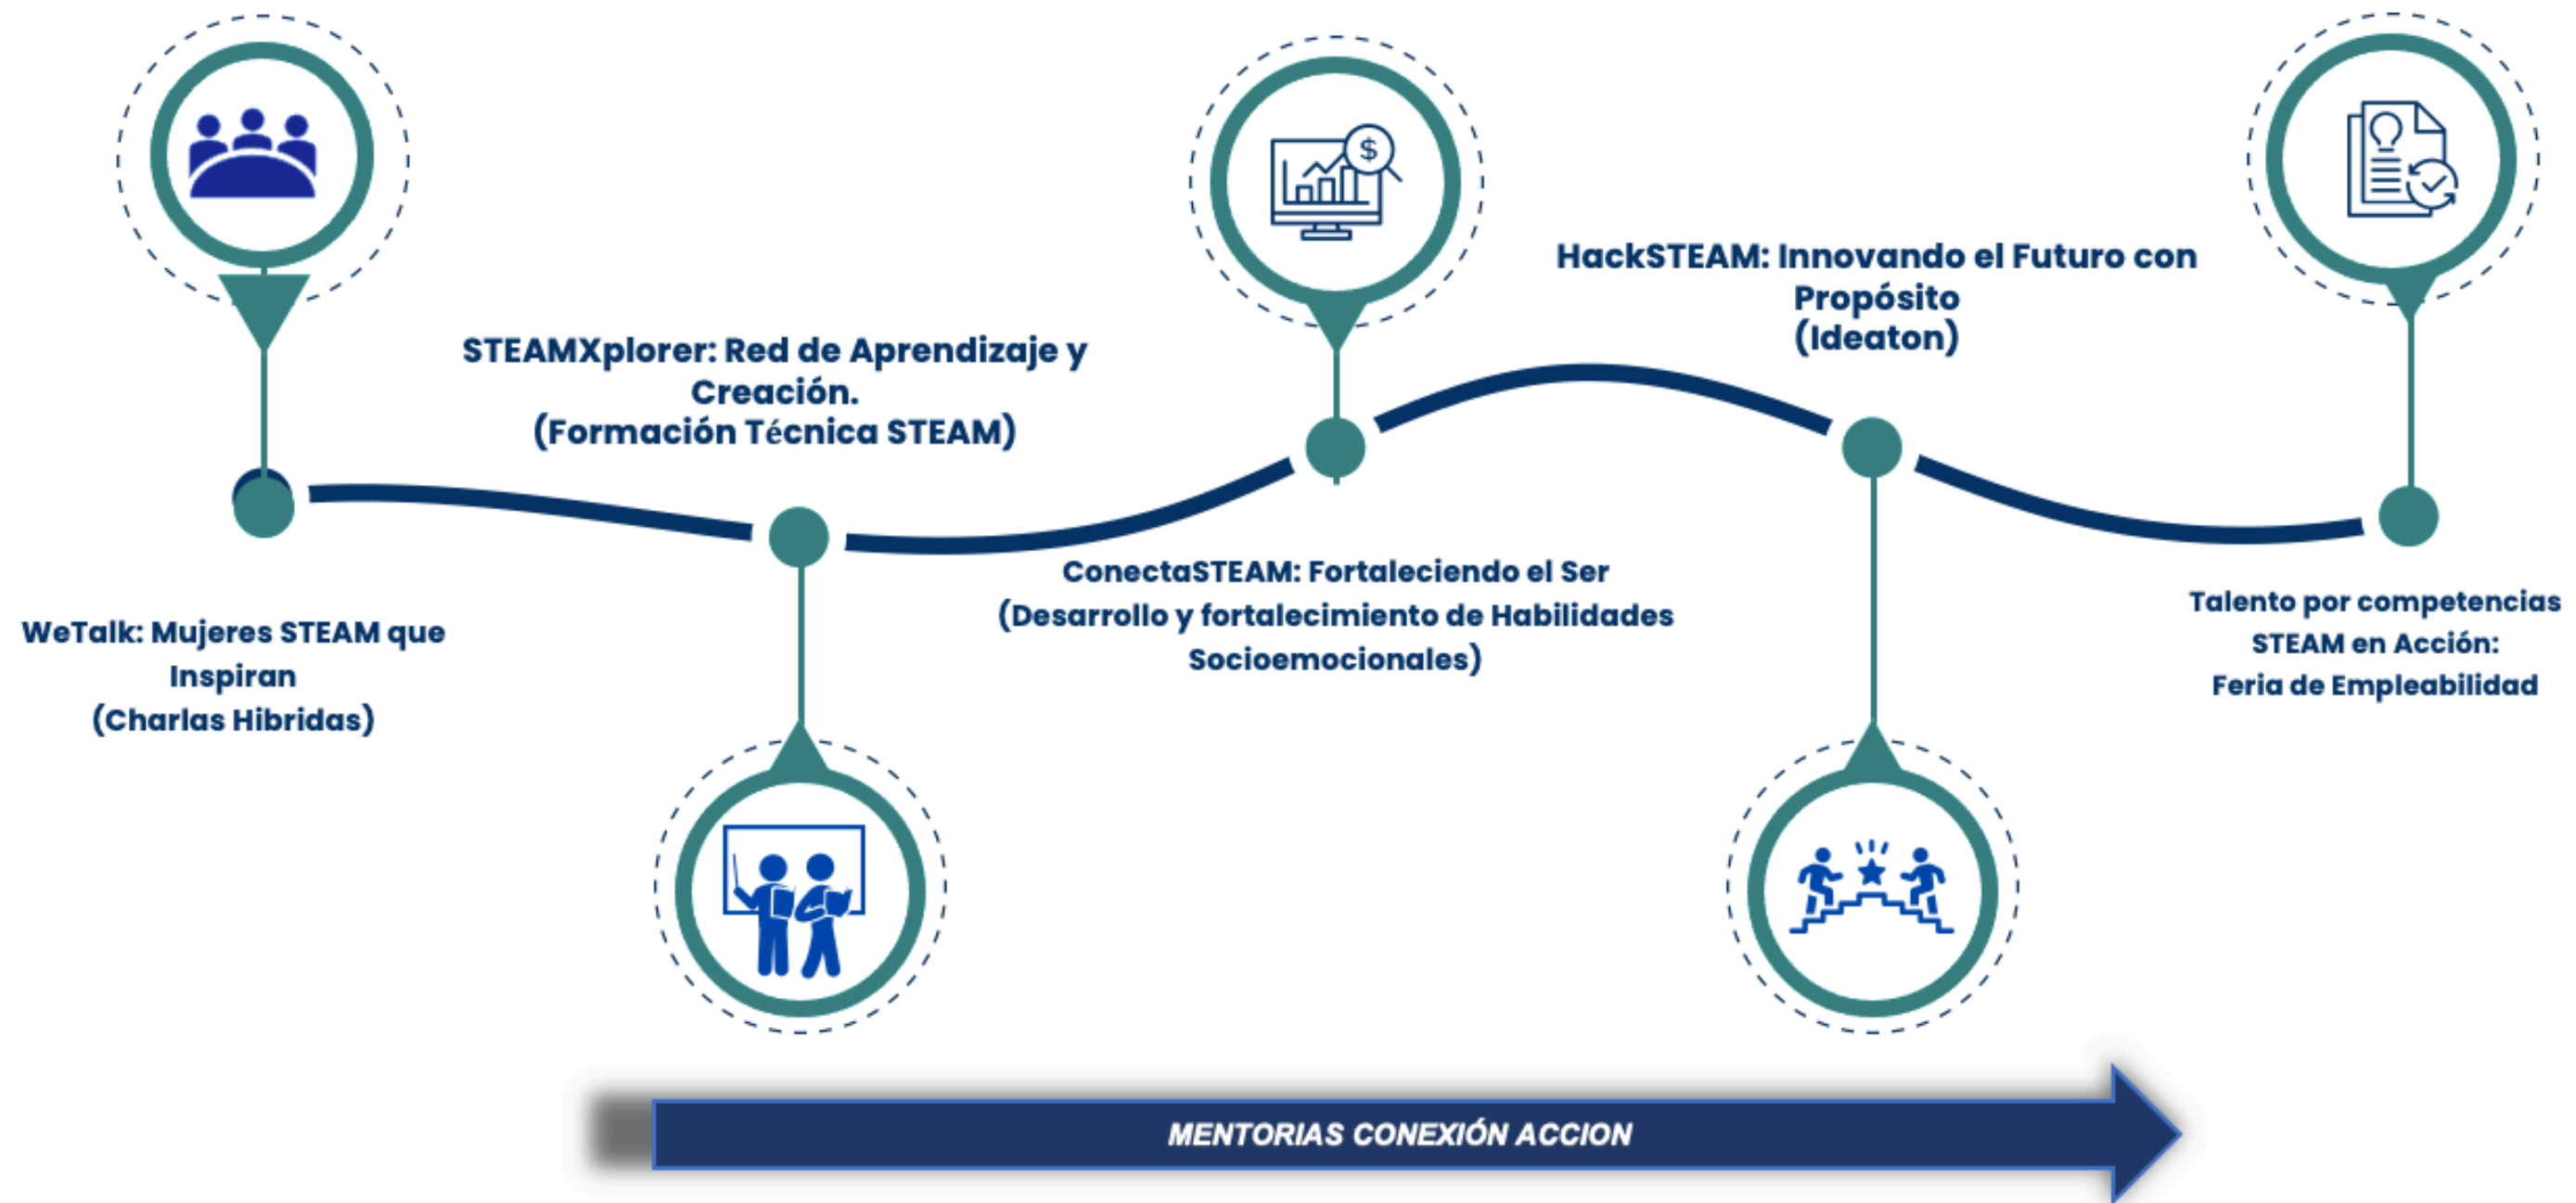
WeTalk: Mujeres STEAM que Inspiran
(Charlas Hibridas)

STEAMXplorer: Red de Aprendizaje y Creación.
(Formación Técnica STEAM)

ConectaSTEAM: Fortaleciendo el Ser
(Desarrollo y fortalecimiento de Habilidades Socioemocionales)

HackSTEAM: Innovando el Futuro con Propósito
(Ideaton)

Talento por competencias STEAM en Acción:
Feria de Empleabilidad

MENTORIAS CONEXIÓN ACCION